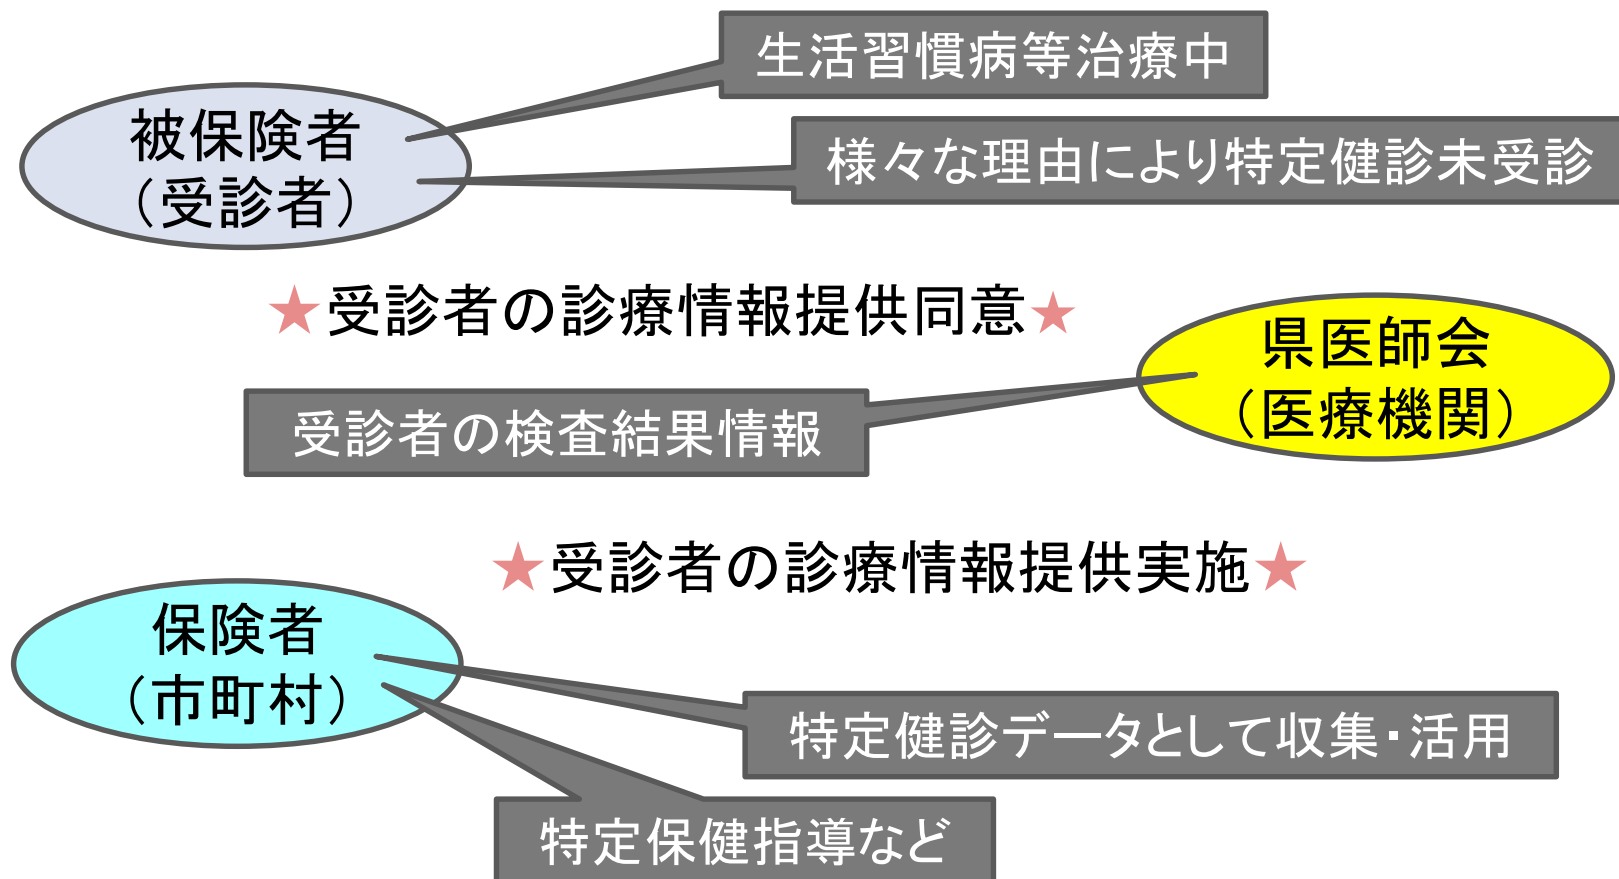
生活習慣病等治療中

被保険者
（受診者）

様々な理由により特定健診未受診

★受診者の診療情報提供同意★

県医師会
（医療機関）

受診者の検査結果情報

★受診者の診療情報提供実施★

保険者
（市町村）

特定健診データとして収集･活用

特定保健指導など